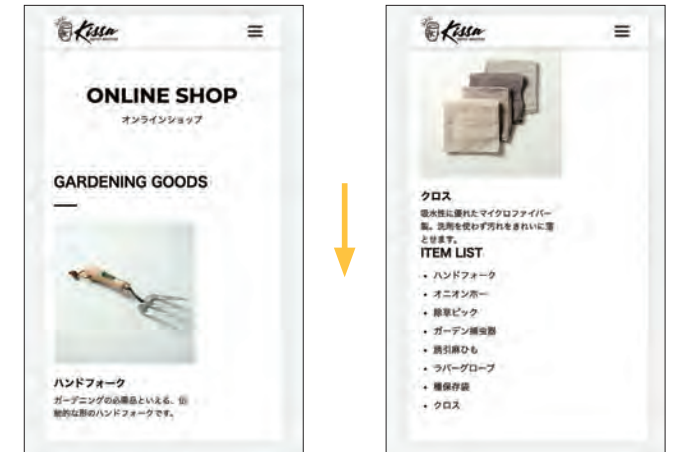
Kissa

ONLINE SHOP

オンラインショップ

GARDENING GOODS

ハンドフォーク

ガーデニングの必需品といえる、伝統的な形のハンドフォークです。

Kissa

クロス

吸水性に優れたマイクロファイバー製。洗剤を使わず汚れをきれいに落とせます。

ITEM LIST

- ハンドフォーク
- オニオンホー
- 除草ピック
- ガーデン練金鋏
- 誘引麻ひも
- ラバーグローブ
- 種保存袋
- クロス